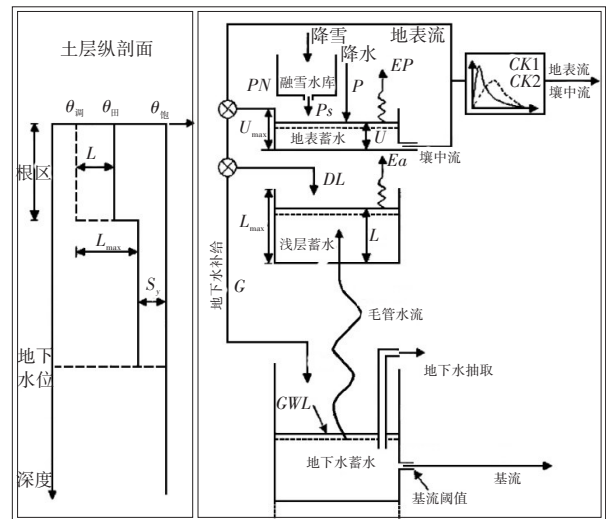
土层纵剖面

$\theta_{凋}$ $\theta_{田}$ $\theta_{饱}$

$L$

根区

$L_{max}$

$S_y$

地下水位

深度

降雪

地表流

降水

$PN$

融雪水库

$P$

$EP$

$Ps$

$CK1$
$CK2$

地表流
壤中流

$U_{max}$

地表蓄水

$U$

壤中流

$Ea$

$DL$

$L_{max}$

浅层蓄水

$L$

地下水补给

$G$

毛管水流

地下水抽取

$GWL$

地下水蓄水

基流

基流阈值